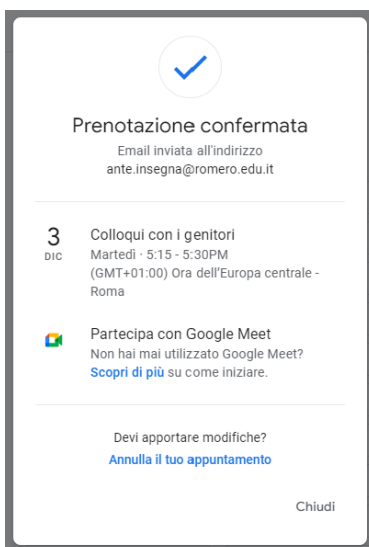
Prenotazione confermata

Email inviata all'indirizzo ante.insegna@romero.edu.it

3
DIC

Colloqui con i genitori
Martedì · 5:15 - 5:30PM
(GMT+01:00) Ora dell'Europa centrale - Roma

Partecipa con Google Meet
Non hai mai utilizzato Google Meet?
Scopri di più su come iniziare.

Devi apportare modifiche?
Annulla il tuo appuntamento

Chiudi